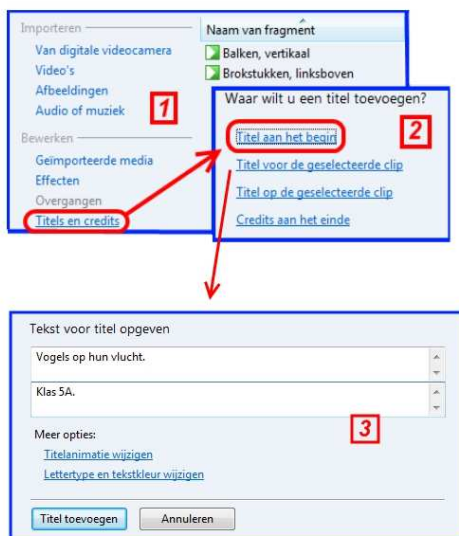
Importeren
Van digitale videocamera
Video's
Afbeeldingen
Audio of muziek

Bewerken
Geïmporteerde media
Effecten
Overgangen
Titels en credits

1

Naam van fragment
Balken, vertikaal
Brokstukken, linksboven

Waar wilt u een titel toevoegen?

2

Titel aan het begin
Titel voor de geselecteerde clip
Titel op de geselecteerde clip
Credits aan het einde

Tekst voor titel opgeven

Vogels op hun vlucht.

Klas 5A.

3

Meer opties:
Titelanimatie wijzigen
Lettertype en tekstkleur wijzigen

Titel toevoegen
Annuleren